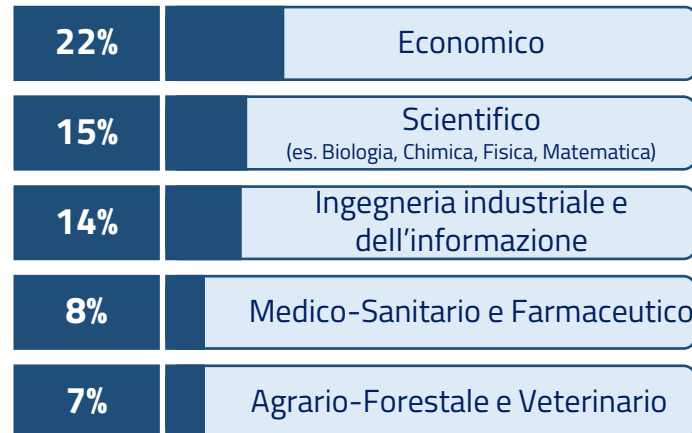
| | |
|---|---|
| 22% | Economico |
| 15% | Scientifico (es. Biologia, Chimica, Fisica, Matematica) |
| 14% | Ingegneria industriale e dell’informazione |
| 8% | Medico-Sanitario e Farmaceutico |
| 7% | Agrario-Forestale e Veterinario |